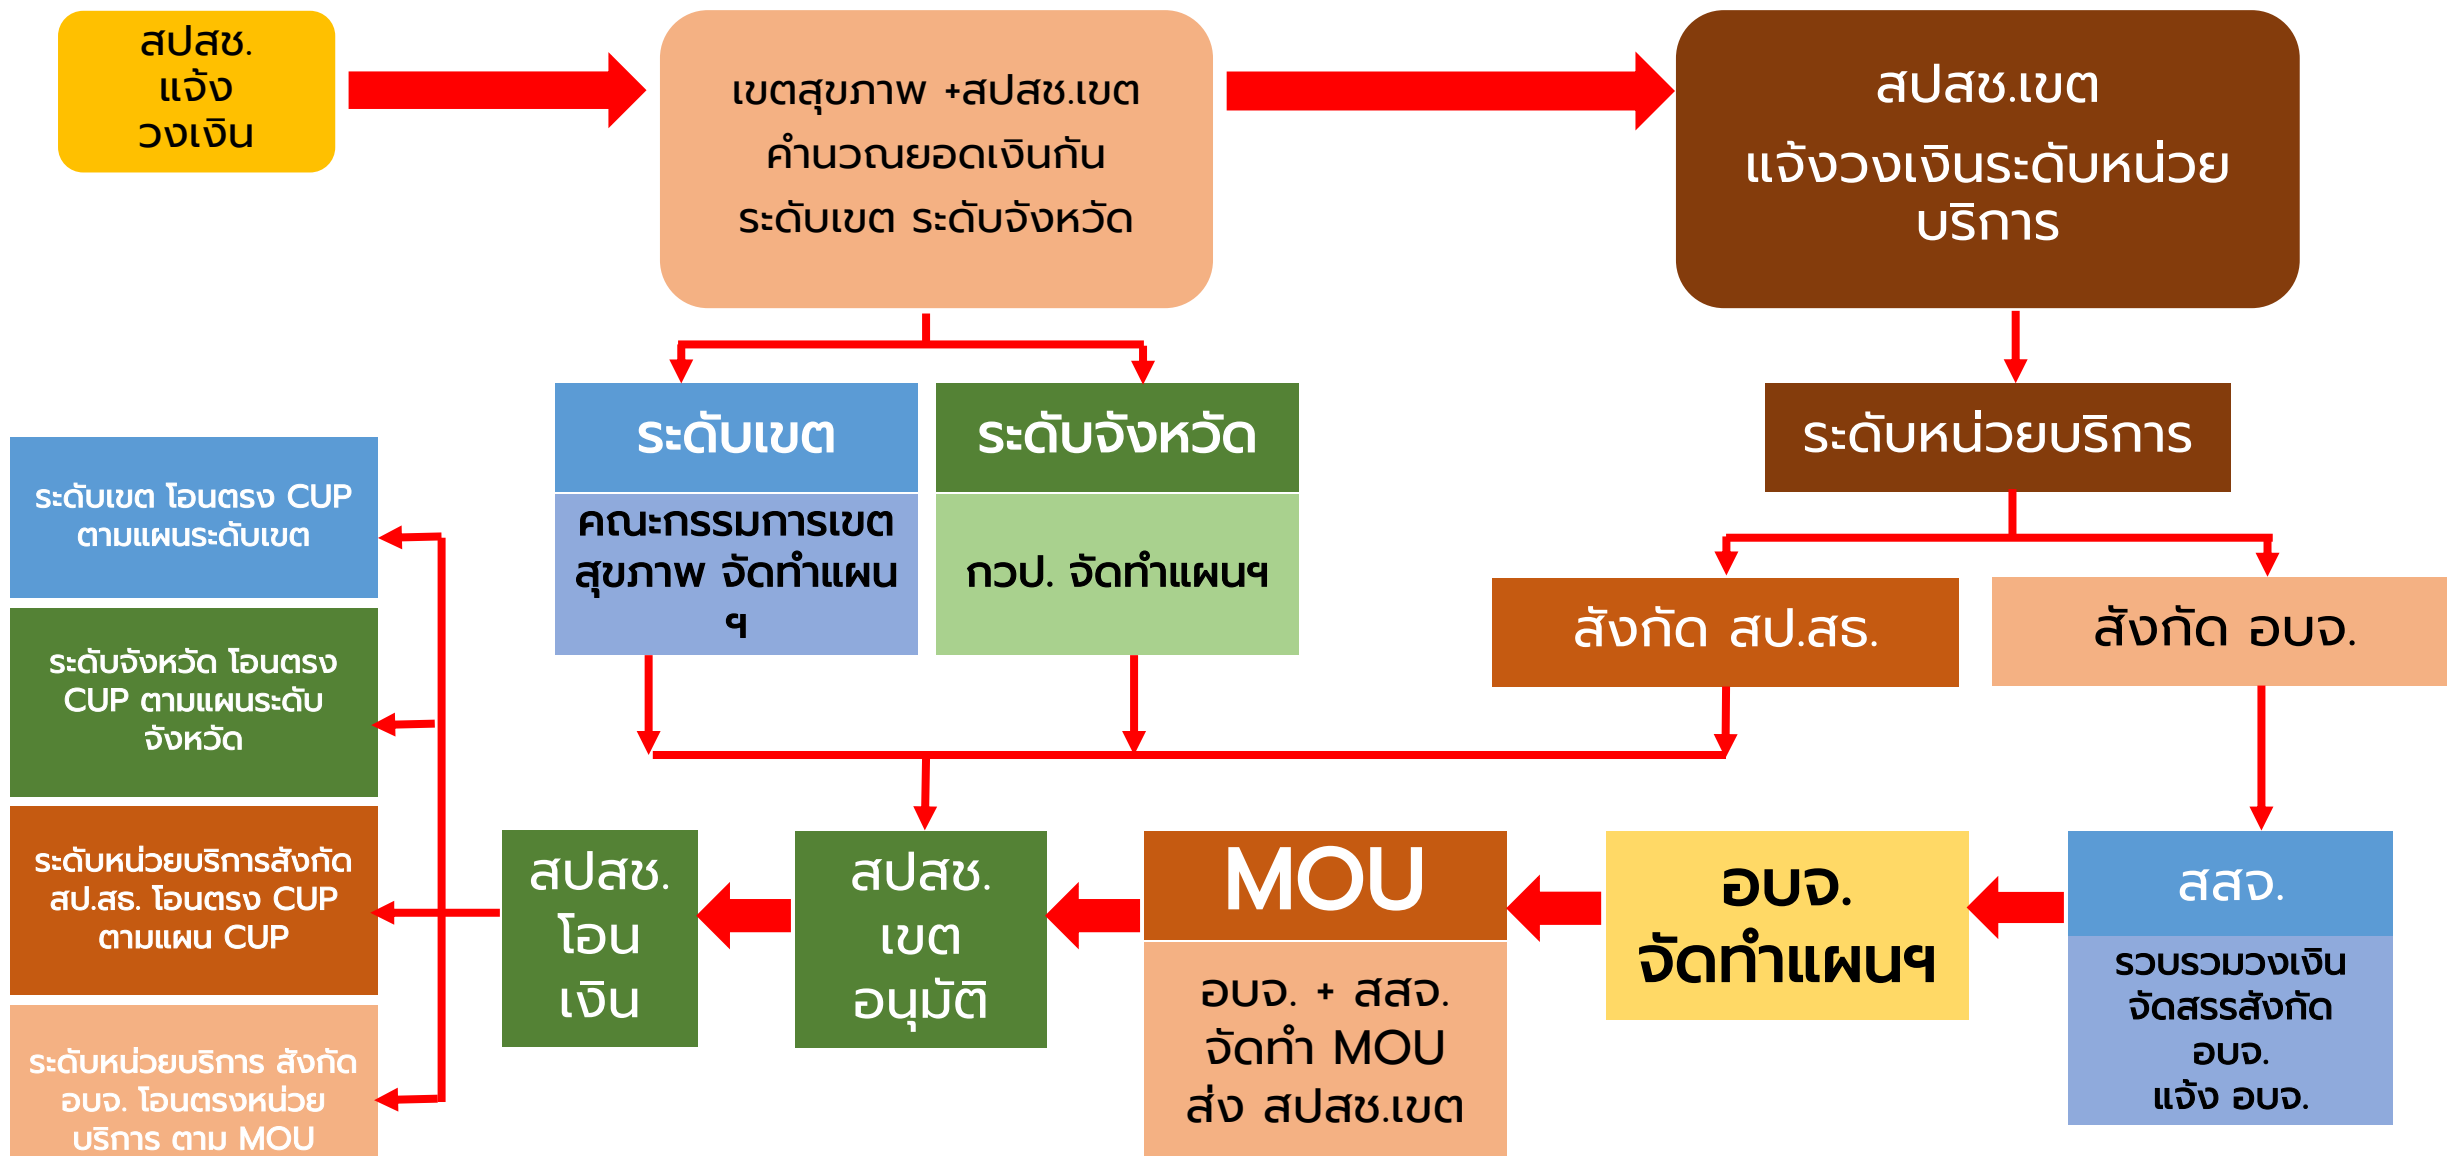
สปสช.
แจ้ง
วงเงิน

เขตสุขภาพ +สปสช.เขต
คำนวณยอดเงินกัน
ระดับเขต ระดับจังหวัด

สปสช.เขต
แจ้งวงเงินระดับหน่วยบริการ

ระดับเขต
คณะกรรมการเขตสุขภาพ จัดทำแผนฯ

ระดับจังหวัด
กวป. จัดทำแผนฯ

ระดับหน่วยบริการ

สังกัด สป.สธ.

สังกัด อบจ.

ระดับเขต โอนตรง CUP ตามแผนระดับเขต

ระดับจังหวัด โอนตรง CUP ตามแผนระดับจังหวัด

ระดับหน่วยบริการสังกัด สป.สธ. โอนตรง CUP ตามแผน CUP

ระดับหน่วยบริการ สังกัด อบจ. โอนตรงหน่วยบริการ ตาม MOU

สปสช.
โอน
เงิน

สปสช.
เขต
อนุมัติ

MOU
อบจ. + สสจ.
จัดทำ MOU
ส่ง สปสช.เขต

อบจ.
จัดทำแผนฯ

สสจ.
รวบรวมวงเงิน
จัดสรรสังกัด
อบจ.
แจ้ง อบจ.